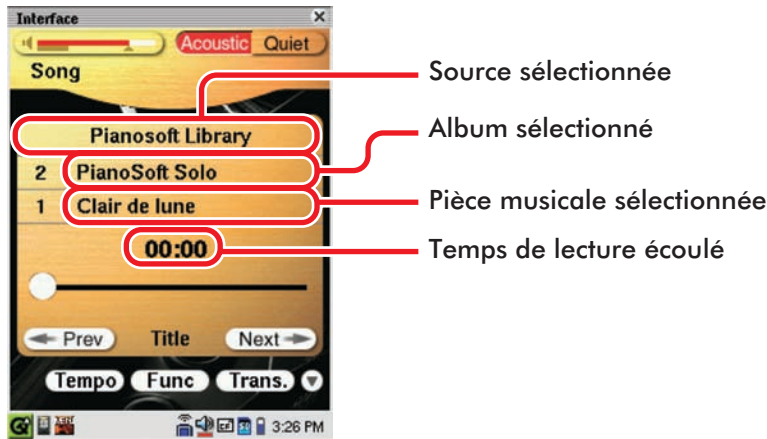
Interface
×
Acoustic Quiet
Song
Pianosoft Library
2 PianoSoft Solo
1 Clair de lune
00:00
Prev
Title
Next
Tempo
Func
Trans.
3:26 PM

Source sélectionnée
Album sélectionné
Pièce musicale sélectionnée
Temps de lecture écoulé